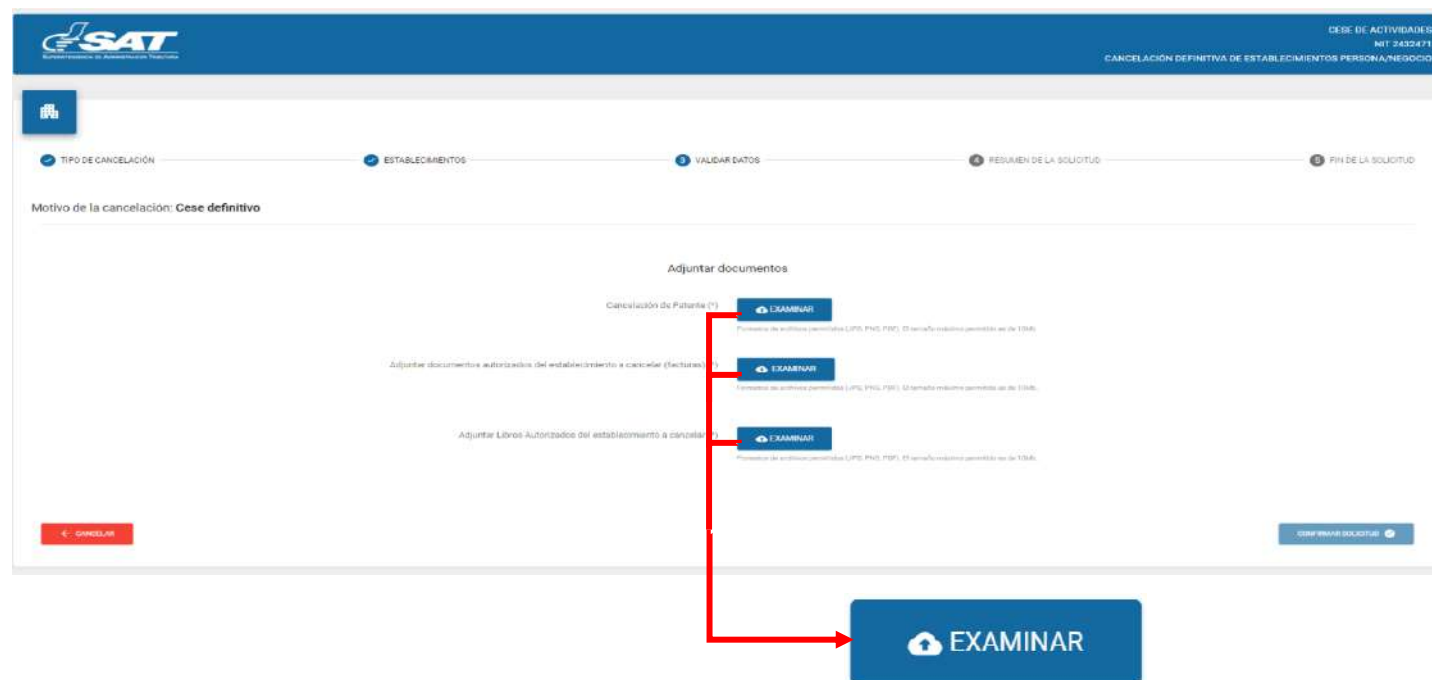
SAT
SUPERINTENDENCIA DE ADMINISTRACIÓN TRIBUTARIA

CESE DE ACTIVIDADES
NIT 2432471
CANCELACIÓN DEFINITIVA DE ESTABLECIMIENTOS PERSONA/NEGOCIO

TIPO DE CANCELACIÓN
ESTABLECIMIENTOS
3 VALIDAR DATOS
4 RESUMEN DE LA SOLICITUD
5 FIN DE LA SOLICITUD

Motivo de la cancelación: Cese definitivo

Adjuntar documentos

Cancelación de Patente (*)
EXAMINAR
Formatos de archivos permitidos (JPG, PNG, PDF). El tamaño máximo permitido es de 10Mb.

Adjuntar documentos autorizados del establecimiento a cancelar (facturas) (*)
EXAMINAR
Formatos de archivos permitidos (JPG, PNG, PDF). El tamaño máximo permitido es de 10Mb.

Adjuntar Libros Autorizados del establecimiento a cancelar (*)
EXAMINAR
Formatos de archivos permitidos (JPG, PNG, PDF). El tamaño máximo permitido es de 10Mb.

← CANCELAR

CONFIRMAR SOLICITUD

EXAMINAR